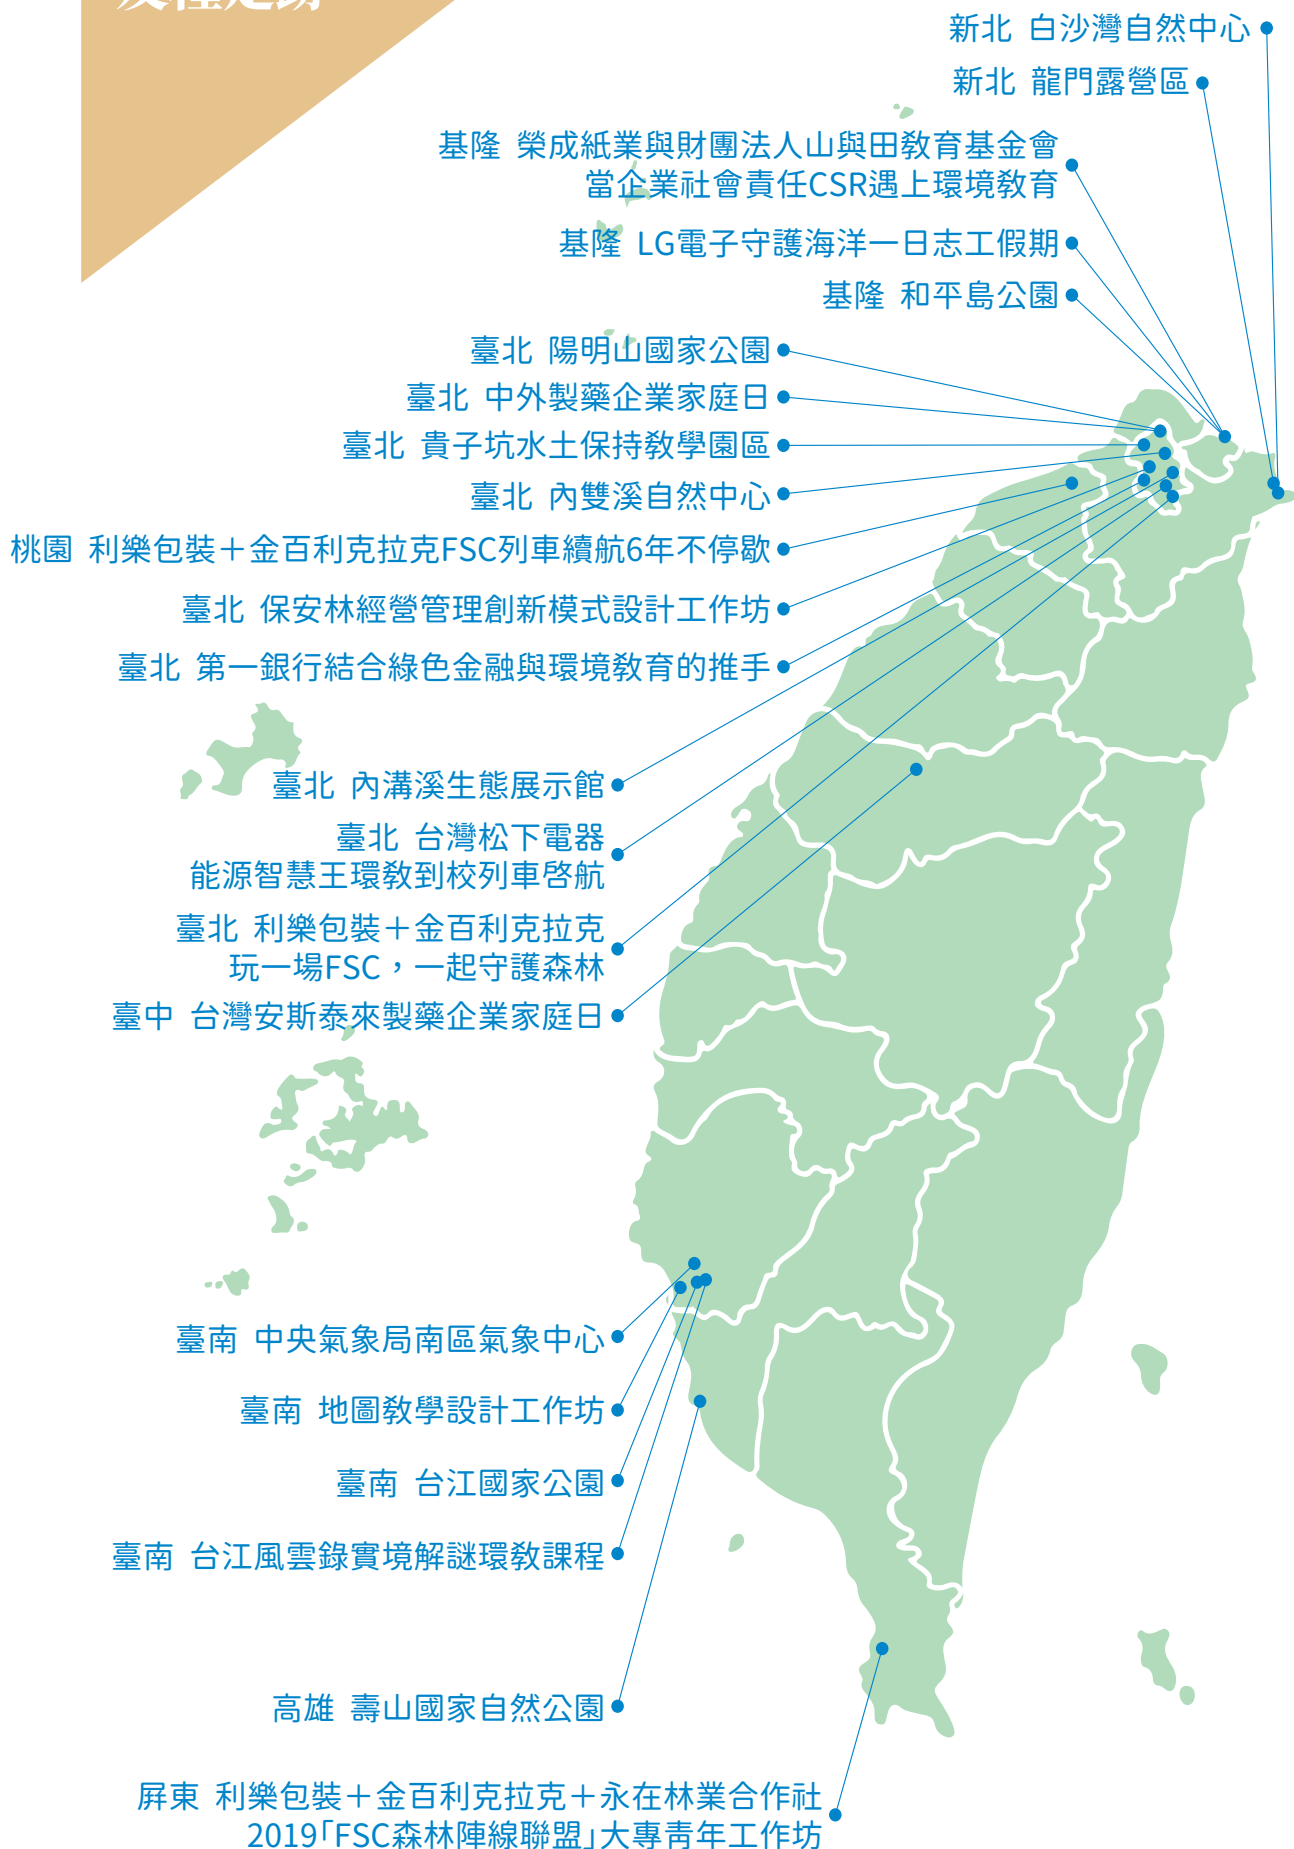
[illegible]

新北 白沙灣自然中心

新北 龍門露營區

基隆 榮成紙業與財團法人山與田教育基金會 當企業社會責任CSR遇上環境教育

基隆 LG電子守護海洋一日志工假期

基隆 和平島公園

臺北 陽明山國家公園

臺北 中外製藥企業家庭日

臺北 貴子坑水土保持教學園區

臺北 內雙溪自然中心

桃園 利樂包裝＋金百利克拉克FSC列車續航6年不停歇

臺北 保安林經營管理創新模式設計工作坊

臺北 第一銀行結合綠色金融與環境教育的推手

臺北 內溝溪生態展示館

臺北 台灣松下電器 能源智慧王環教到校列車啓航

臺北 利樂包裝＋金百利克拉克 玩一場FSC，一起守護森林

臺中 台灣安斯泰來製藥企業家庭日

臺南 中央氣象局南區氣象中心

臺南 地圖教學設計工作坊

臺南 台江國家公園

臺南 台江風雲錄實境解謎環教課程

高雄 壽山國家自然公園

屏東 利樂包裝＋金百利克拉克＋永在林業合作社 2019「FSC森林陣線聯盟」大專青年工作坊